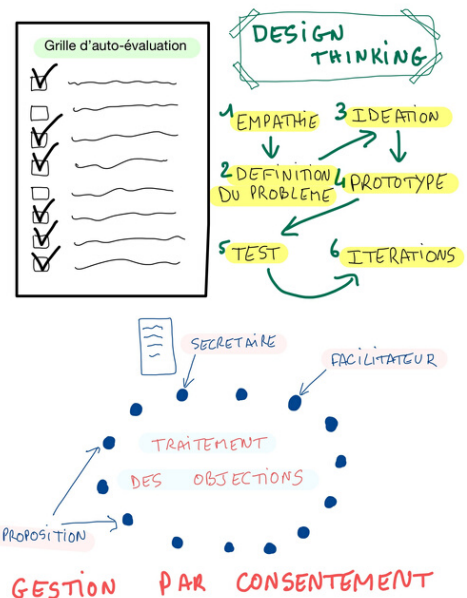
Grille d'auto-évaluation

DESIGN THINKING

1 EMPATHIE

2 DEFINITION DU PROBLEME

3 IDEATION

4 PROTOTYPE

5 TEST

6 ITERATIONS

SECRETAIRE

FACILITATEUR

TRAITEMENT DES OBJECTIONS

PROPOSITION

GESTION PAR CONSENTEMENT